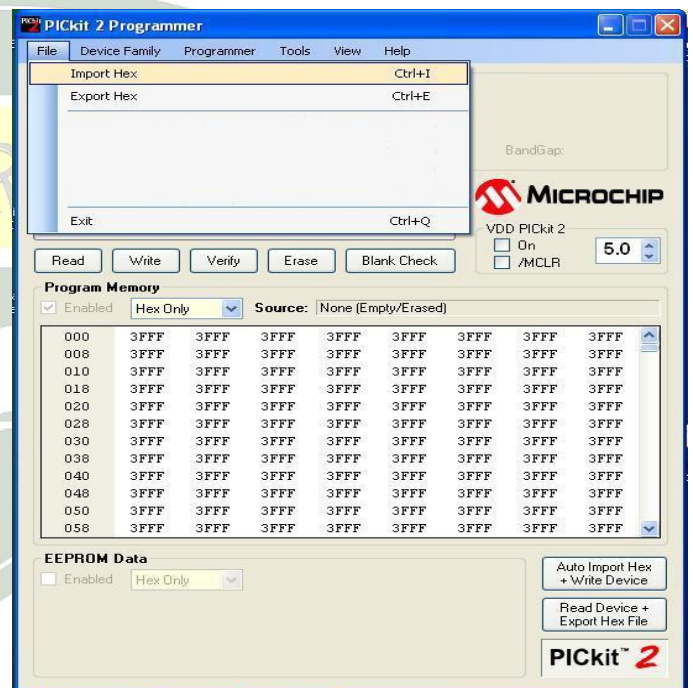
PICkit 2 Programmer

File Device Family Programmer Tools View Help

Import Hex Ctrl+I
Export Hex Ctrl+E

Exit Ctrl+Q

BandGap:

MICROCHIP

VDD PICkit 2
On
/MCLR
5.0

Read Write Verify Erase Blank Check

Program Memory
Enabled Hex Only Source: None (Empty/Erased)

| | | | | | | | | |
|---|---|---|---|---|---|---|---|---|
| 000 | 3FFF | 3FFF | 3FFF | 3FFF | 3FFF | 3FFF | 3FFF | 3FFF |
| 008 | 3FFF | 3FFF | 3FFF | 3FFF | 3FFF | 3FFF | 3FFF | 3FFF |
| 010 | 3FFF | 3FFF | 3FFF | 3FFF | 3FFF | 3FFF | 3FFF | 3FFF |
| 018 | 3FFF | 3FFF | 3FFF | 3FFF | 3FFF | 3FFF | 3FFF | 3FFF |
| 020 | 3FFF | 3FFF | 3FFF | 3FFF | 3FFF | 3FFF | 3FFF | 3FFF |
| 028 | 3FFF | 3FFF | 3FFF | 3FFF | 3FFF | 3FFF | 3FFF | 3FFF |
| 030 | 3FFF | 3FFF | 3FFF | 3FFF | 3FFF | 3FFF | 3FFF | 3FFF |
| 038 | 3FFF | 3FFF | 3FFF | 3FFF | 3FFF | 3FFF | 3FFF | 3FFF |
| 040 | 3FFF | 3FFF | 3FFF | 3FFF | 3FFF | 3FFF | 3FFF | 3FFF |
| 048 | 3FFF | 3FFF | 3FFF | 3FFF | 3FFF | 3FFF | 3FFF | 3FFF |
| 050 | 3FFF | 3FFF | 3FFF | 3FFF | 3FFF | 3FFF | 3FFF | 3FFF |
| 058 | 3FFF | 3FFF | 3FFF | 3FFF | 3FFF | 3FFF | 3FFF | 3FFF |

EEPROM Data
Enabled Hex Only

Auto Import Hex + Write Device

Read Device + Export Hex File

PICkit™ 2